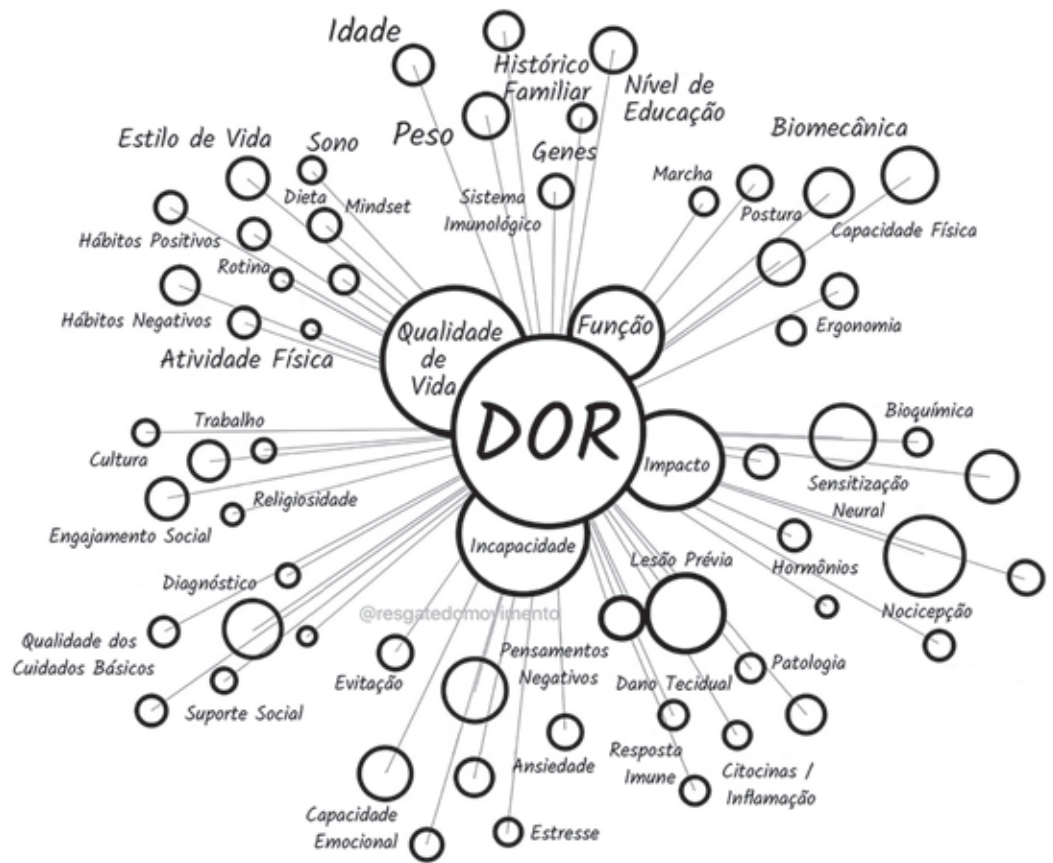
Idade

Histórico Familiar

Nível de Educação

Peso

Genes

Biomecânica

Estilo de Vida

Sono

Dieta

Mindset

Sistema Imunológico

Marcha

Postura

Capacidade Física

Hábitos Positivos

Rotina

Hábitos Negativos

Atividade Física

Qualidade de Vida

Função

Ergonomia

DOR

Trabalho

Cultura

Religiosidade

Engajamento Social

Impacto

Bioquímica

Sensitização Neural

Incapacidade

Diagnóstico

Lesão Prévia

Hormônios

Nocicepção

@resgatedomovimento

Qualidade dos Cuidados Básicos

Evitação

Pensamentos Negativos

Dano Tecidual

Patologia

Suporte Social

Resposta Imune

Citocinas / Inflamação

Ansiedade

Capacidade Emocional

Estresse